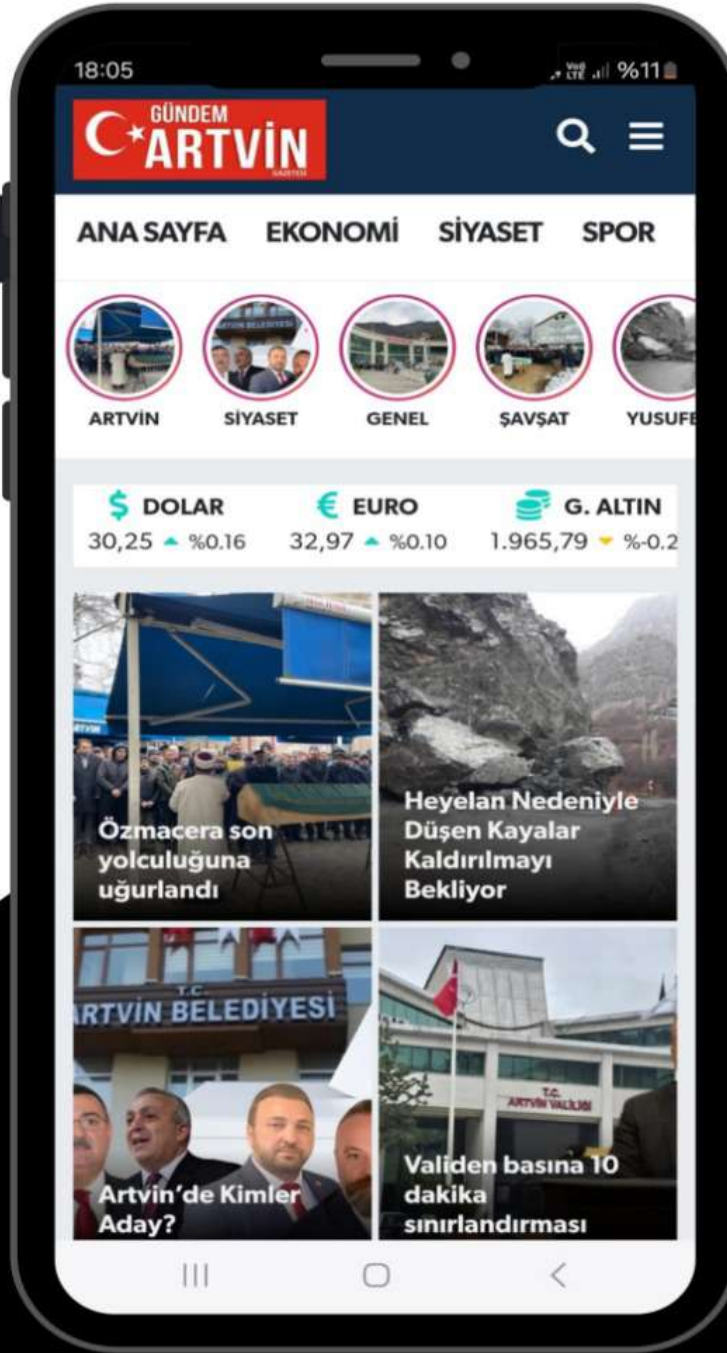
18:05

%11

GÜNDEM ARTVİN

ANA SAYFA EKONOMİ SİYASET SPOR

ARTVİN SİYASET GENEL ŞAVŞAT YUSUFE

$ DOLAR 30,25 %0.16
€ EURO 32,97 %0.10
G. ALTIN 1.965,79 %-0.2

Özmacera son yolculuğuna uğurlandı

Heyelan Nedeniyle Düşen Kayalar Kaldırılmayı Bekliyor

T.C. ARTVİN BELEDİYESİ

Artvin'de Kimler Aday?

T.C. ARTVİN VALİLİĞİ

Validen basına 10 dakika sınırlandırması